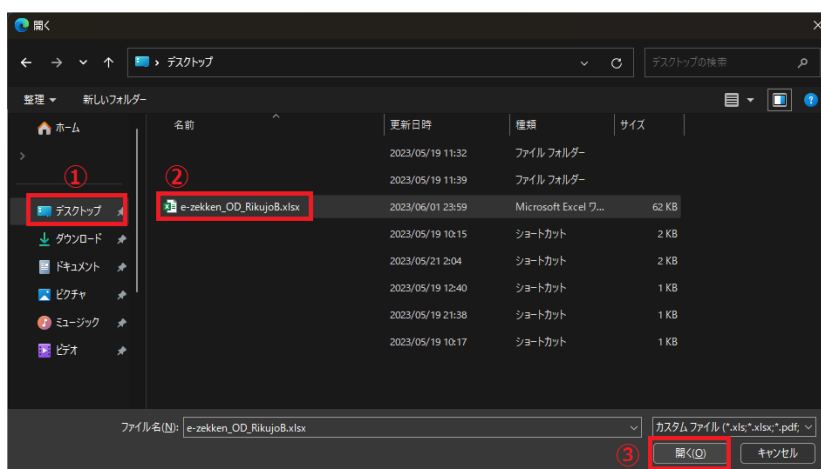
開く

← → ⌄ ↑ › デスクトップ ⌄ C デスクトップの検索

整理 ▾ 新しいフォルダー

ホーム

①

デスクトップ

ダウンロード

ドキュメント

ピクチャ

ミュージック

ビデオ

| 名前 | 更新日時 | 種類 | サイズ |
|---|---|---|---|
| | 2023/05/19 11:32 | ファイル フォルダー | |
| | 2023/05/19 11:39 | ファイル フォルダー | |
| ② e-zekken_OD_RikujoB.xlsx | 2023/06/01 23:59 | Microsoft Excel ワ... | 62 KB |
| | 2023/05/19 10:15 | ショートカット | 2 KB |
| | 2023/05/21 2:04 | ショートカット | 2 KB |
| | 2023/05/19 12:40 | ショートカット | 1 KB |
| | 2023/05/19 21:38 | ショートカット | 1 KB |
| | 2023/05/19 10:17 | ショートカット | 1 KB |

ファイル名(N): e-zekken_OD_RikujoB.xlsx

カスタム ファイル (*.xls;*.xlsx;*.pdf;

③ 開く(O) キャンセル